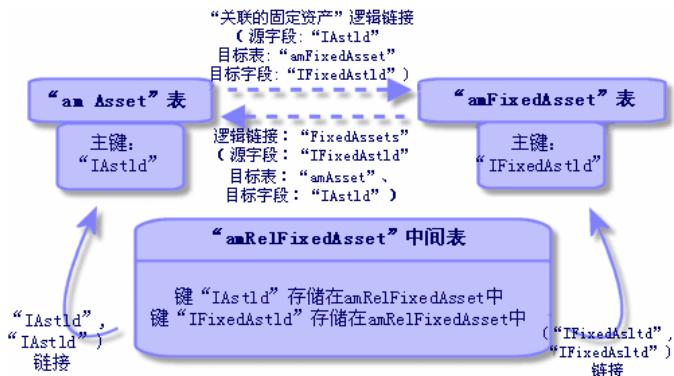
“关联的固定资产”逻辑链接
（源字段：“IAstld”
目标表：“amFixedAsset”
目标字段：“IFixedAstld”）

“am Asset”表

主键：
“IAstld”

“amFixedAsset”表

主键：
“IFixedAstld”

逻辑链接：“FixedAssets”
（源字段：“IFixedAstld”
目标表：“amAsset”、
目标字段：“IAstld”）

“amRelFixedAsset”中间表

键“IAstld”存储在amRelFixedAsset中
键“IFixedAstld”存储在amRelFixedAsset中

“IAstld”，
“IAstld”）
链接

（“IFixedAsltd”，
“IFixedAsltd”）
链接